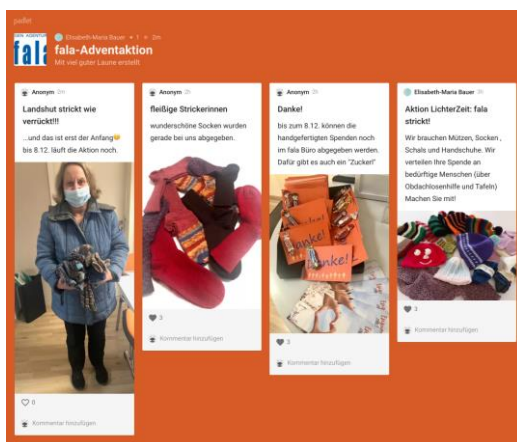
padlet

fala

Elisabeth-Maria Bauer • 1 • 2m

fala-Adventaktion

Mit viel guter Laune erstellt

Anonym 2m

Landshut strickt wie verrückt!!!

...und das ist erst der Anfang😊 bis 8.12. läuft die Aktion noch.

0

Kommentar hinzufügen

Anonym 2h

fleißige Strickerinnen

wunderschöne Socken wurden gerade bei uns abgegeben.

3

Kommentar hinzufügen

Anonym 2h

Danke!

bis zum 8.12. können die handgefertigten Spenden noch im fala Büro abgegeben werden. Dafür gibt es auch ein "Zucker!"

Danke!

Danke!

3

Kommentar hinzufügen

Elisabeth-Maria Bauer 3h

Aktion LichterZeit: fala strickt!

Wir brauchen Mützen, Socken , Schals und Handschuhe. Wir verteilen Ihre Spende an bedürftige Menschen (über Obdachlosenhilfe und Tafeln) Machen Sie mit!

3

Kommentar hinzufügen